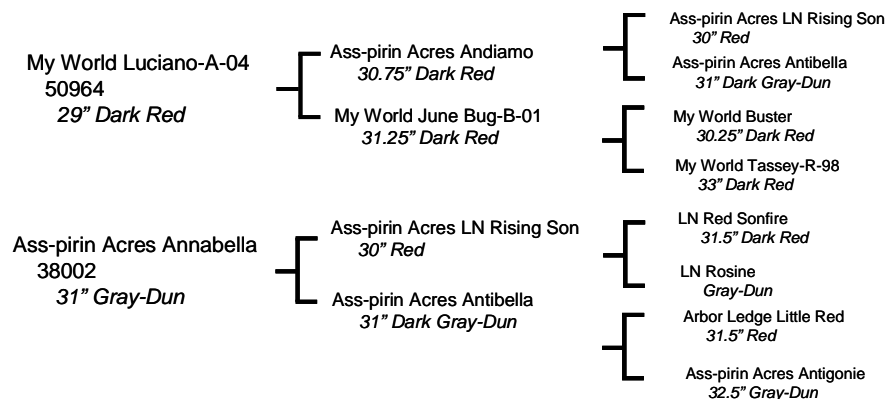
My World Luciano-A-04
50964
29" Dark Red

Ass-pirin Acres Andiamo
30.75" Dark Red

My World June Bug-B-01
31.25" Dark Red

Ass-pirin Acres LN Rising Son
30" Red

Ass-pirin Acres Antibella
31" Dark Gray-Dun

My World Buster
30.25" Dark Red

My World Tassey-R-98
33" Dark Red

Ass-pirin Acres Annabella
38002
31" Gray-Dun

Ass-pirin Acres LN Rising Son
30" Red

Ass-pirin Acres Antibella
31" Dark Gray-Dun

LN Red Sonfire
31.5" Dark Red

LN Rosine
Gray-Dun

Arbor Ledge Little Red
31.5" Red

Ass-pirin Acres Antigonie
32.5" Gray-Dun